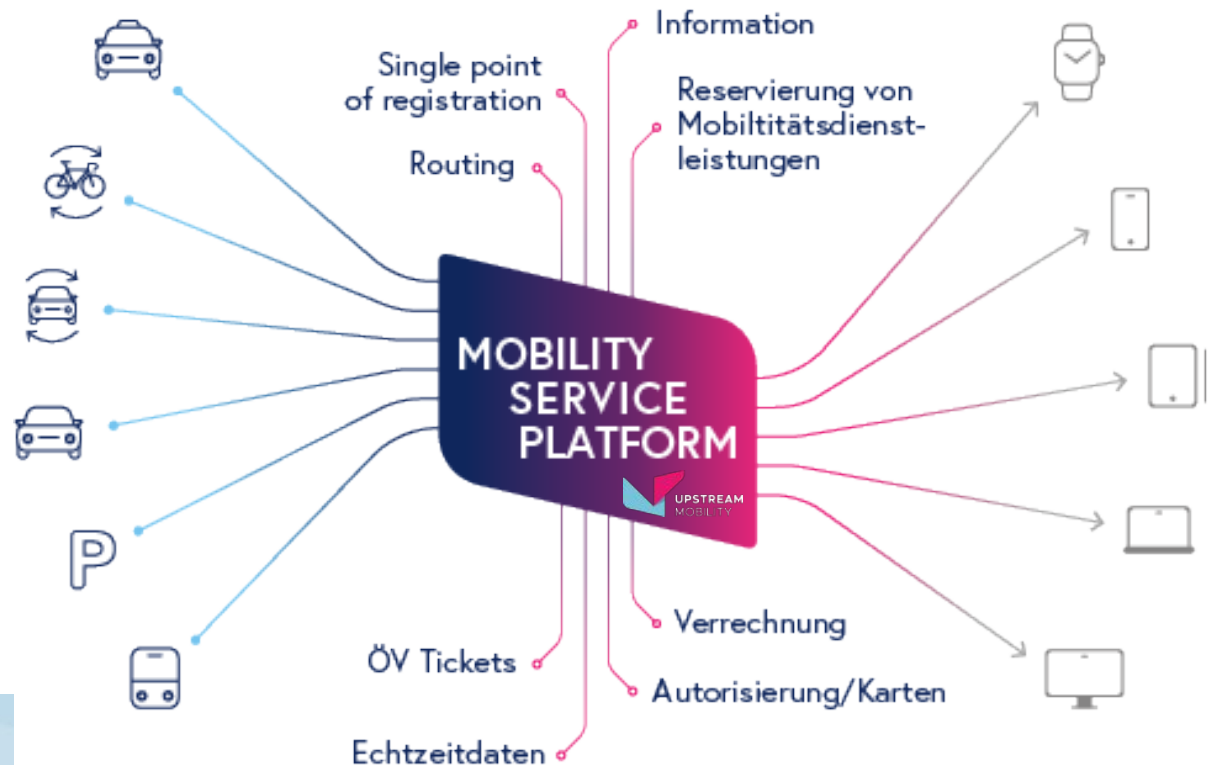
Information

Single point of registration

Reservierung von Mobiltitätsdienstleistungen

Routing

MOBILITY SERVICE PLATFORM

UPSTREAM MOBILITY

Verrechnung

ÖV Tickets

Autorisierung/Karten

Echtzeitdaten